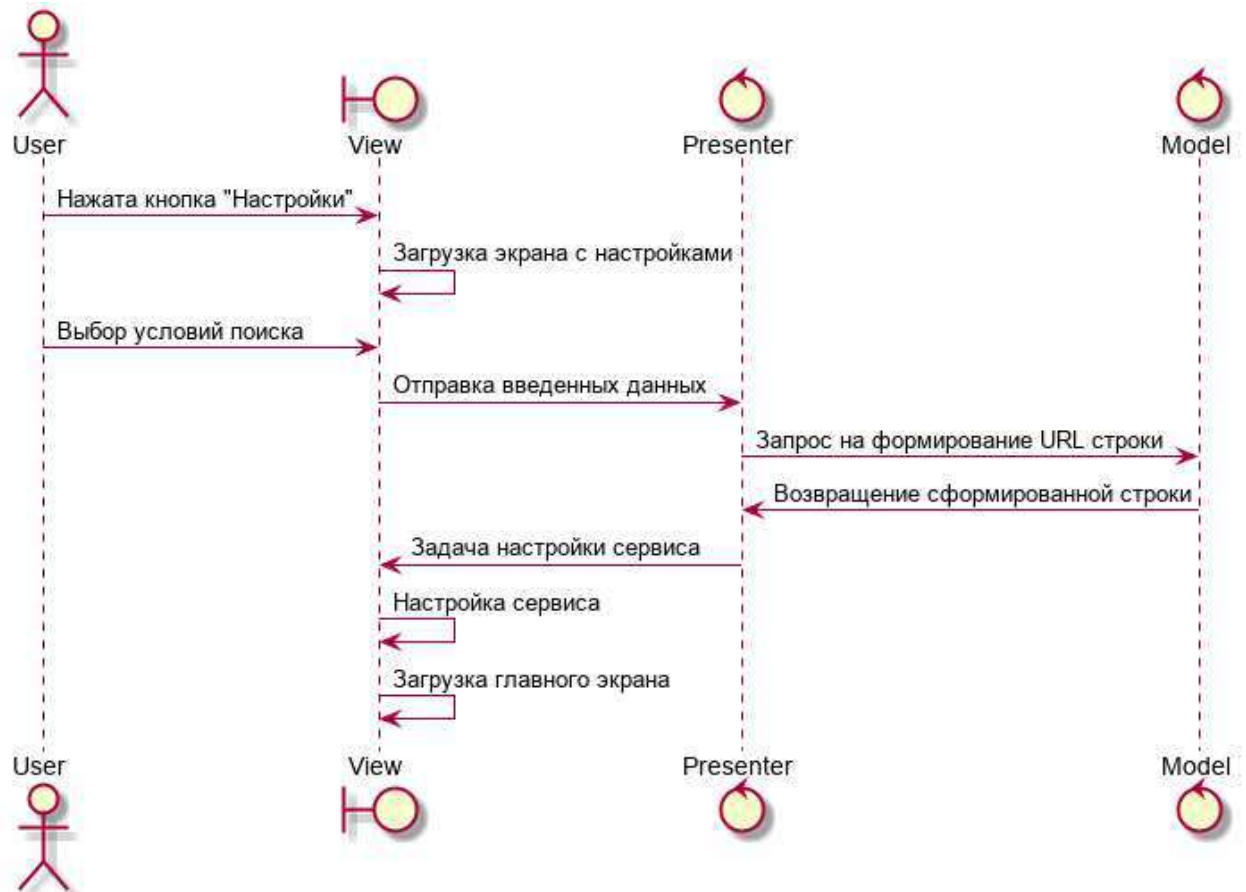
User View Presenter Model

Нажата кнопка "Настройки"

Загрузка экрана с настройками

Выбор условий поиска

Отправка введенных данных

Запрос на формирование URL строки

Возвращение сформированной строки

Задача настройки сервиса

Настройка сервиса

Загрузка главного экрана

User View Presenter Model